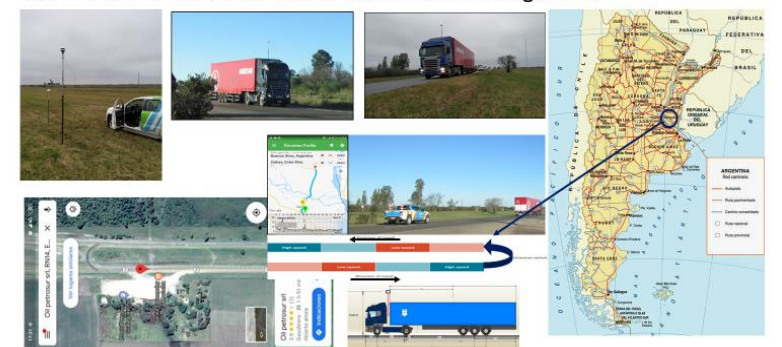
REPÚBLICA DEL PARAGUAY
REPÚBLICA FEDERATIVA DEL BRASIL
CHILE
REPÚBLICA ORIENTAL DEL URUGUAY
ARGENTINA
Red caminera
Autopista
Ruta pavimentada
Camino consolidado
Ruta nacional
Ruta provincial
Elevation Profile
Buenos Aires, Argentina
Dolores, Buenos Aires
High speed
Low speed
Low speed
High speed
Oil petrosur srl, RN4, E...
Oil petrosur srl
Indicaciones
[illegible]